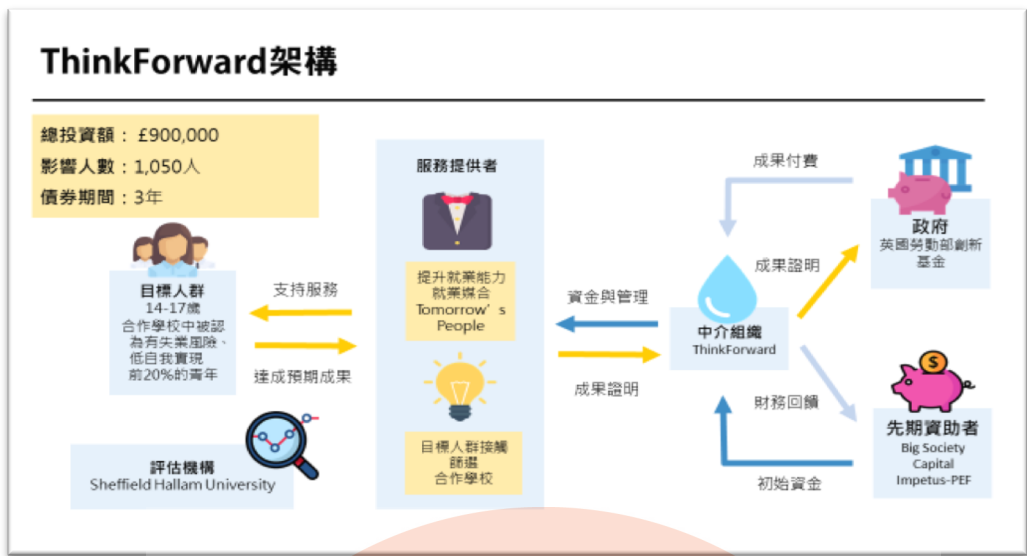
ThinkForward架構

總投資額： £900,000
影響人數：1,050人
債券期間：3年

目標人群
14-17歲
合作學校中被認為有失業風險、低自我實現前20%的青年

支持服務

達成預期成果

評估機構
Sheffield Hallam University

服務提供者

提升就業能力
就業媒合
Tomorrow's People

目標人群接觸
篩選
合作學校

資金與管理

成果證明

中介組織
ThinkForward

成果付費

成果證明

政府
英國勞動部創新基金

財務回饋

初始資金

先期資助者
Big Society Capital
Impetus-PEF